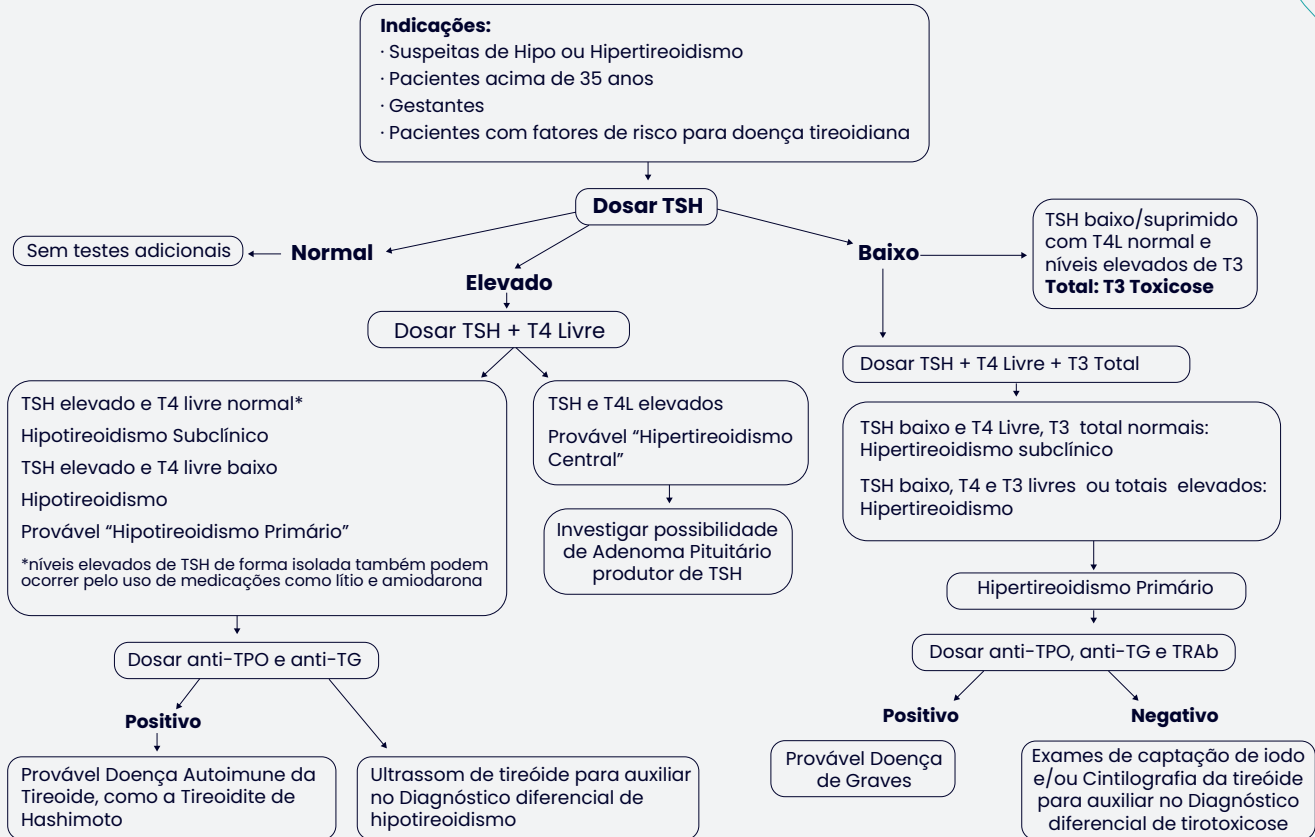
**Indicações:**
· Suspeitas de Hipo ou Hipertireoidismo
· Pacientes acima de 35 anos
· Gestantes
· Pacientes com fatores de risco para doença tireoidiana

**Dosar TSH**

Sem testes adicionais

**Normal**

**Elevado**

**Baixo**

TSH baixo/suprimido com T4L normal e níveis elevados de T3 **Total: T3 Toxicose**

Dosar TSH + T4 Livre

TSH elevado e T4 livre normal*
Hipotireoidismo Subclínico
TSH elevado e T4 livre baixo
Hipotireoidismo
Provável "Hipotireoidismo Primário"
*níveis elevados de TSH de forma isolada também podem ocorrer pelo uso de medicações como lítio e amiodarona

TSH e T4L elevados
Provável "Hipertireoidismo Central"

Investigar possibilidade de Adenoma Pituitário produtor de TSH

Dosar anti-TPO e anti-TG

**Positivo**

Provável Doença Autoimune da Tireoide, como a Tireoidite de Hashimoto

Ultrassom de tireóide para auxiliar no Diagnóstico diferencial de hipotireoidismo

Dosar TSH + T4 Livre + T3 Total

TSH baixo e T4 Livre, T3 total normais: Hipertireoidismo subclínico
TSH baixo, T4 e T3 livres ou totais elevados: Hipertireoidismo

Hipertireoidismo Primário

Dosar anti-TPO, anti-TG e TRAb

**Positivo**

**Negativo**

Provável Doença de Graves

Exames de captação de iodo e/ou Cintilografia da tireóide para auxiliar no Diagnóstico diferencial de tirotoxicose